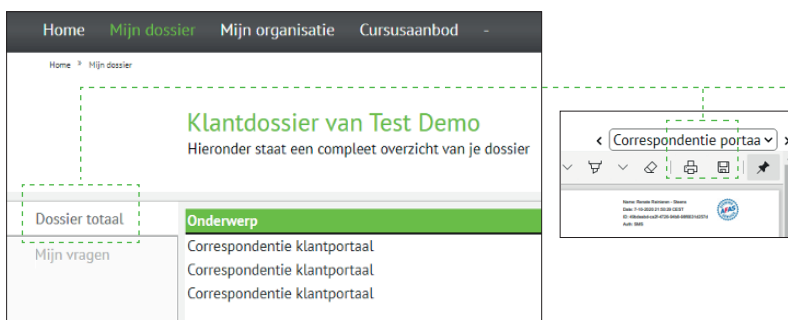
Home Mijn dossier Mijn organisatie Cursusaanbod -

Home > Mijn dossier

Klantdossier van Test Demo
Hieronder staat een compleet overzicht van je dossier

Dossier totaal
Mijn vragen

| Onderwerp |
|---|
| Correspondentie klantportaal |
| Correspondentie klantportaal |
| Correspondentie klantportaal |

< Correspondentie portaa >

Name: Renate Reinierse - Steens
Date: 7-10-2020 21:50:39 CEST
ID: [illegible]
Auth: SMS

AFAS